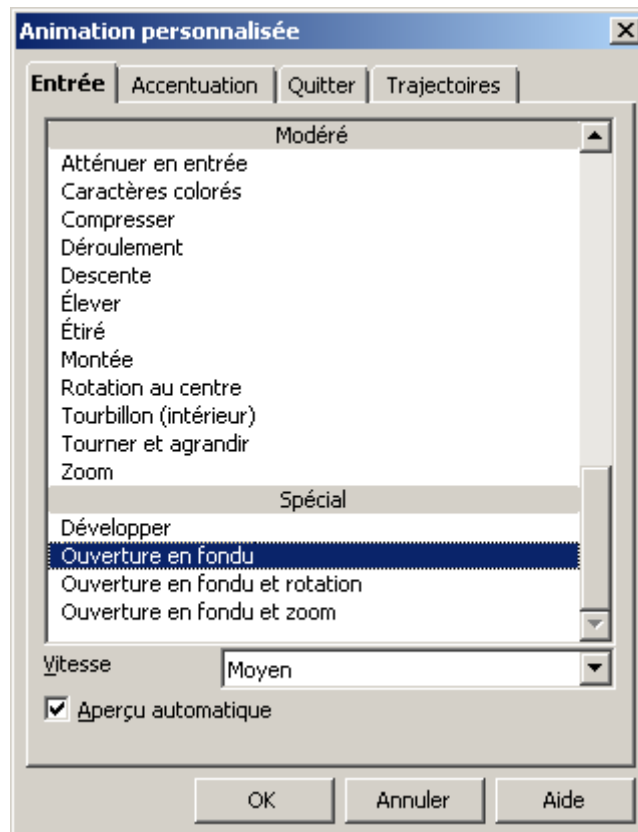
Animation personnalisée

Entrée | Accentuation | Quitter | Trajectoires

Modéré
Atténuer en entrée
Caractères colorés
Compresser
Déroulement
Descente
Élever
Étiré
Montée
Rotation au centre
Tourbillon (intérieur)
Tourner et agrandir
Zoom
Spécial
Développer
Ouverture en fondu
Ouverture en fondu et rotation
Ouverture en fondu et zoom

Vitesse Moyen

Aperçu automatique

OK Annuler Aide